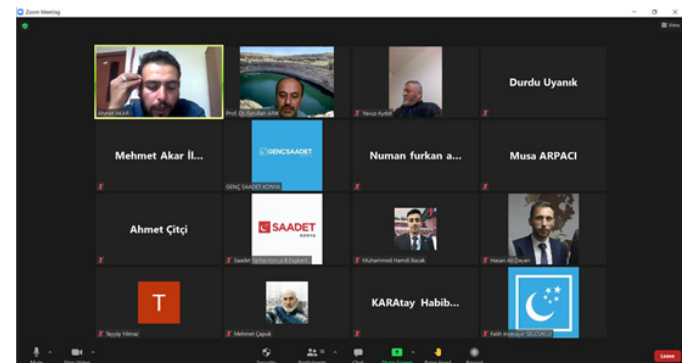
Zoom Meeting

View

Ahmet AKAR

Prof. Dr. Fetullah ARIK

Yavuz Aydın

Durdu Uyanık

Mehmet Akar İl...

GENÇSAADET

GENÇ SAADET KONYA

Numan furkan a...

Musa ARPACI

Ahmet Çitçi

SAADET KONYA

Saadet Partisi Konya İl Başkanl...

Muhammed Hamdi Bacak

Hasan Ali Dayan

T

Teyyip Yılmaz

Mehmet Çapuk

KARAtay Habib...

Fatih İmdatçı SELÇUKLU

Mute

Stop Video

Security

Participants

Chat

Share Screen

Raise Hand

Record

Leave